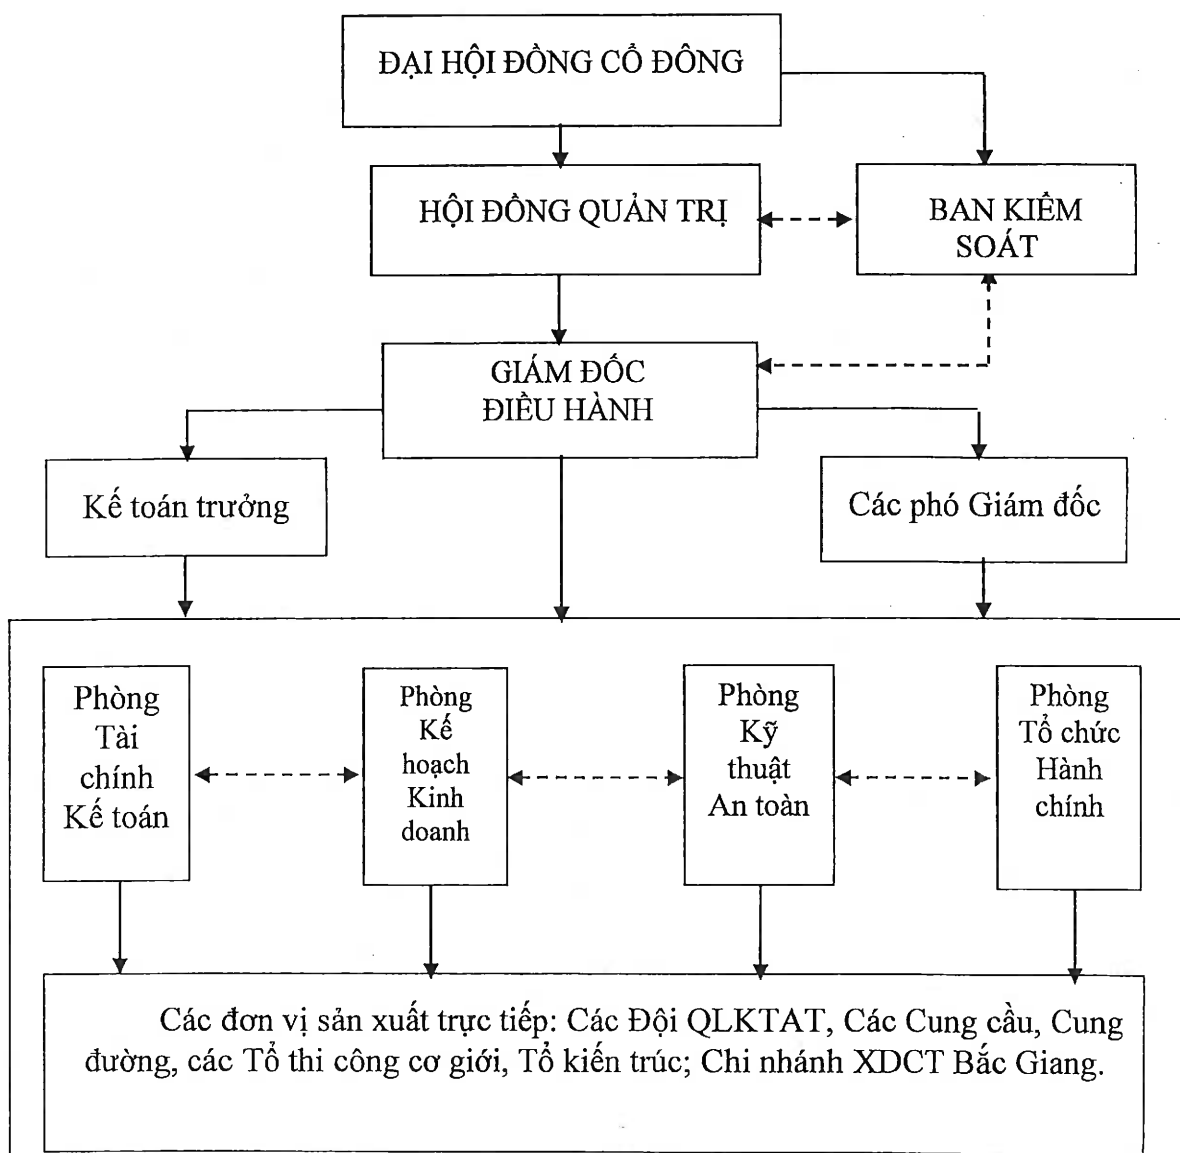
ĐẠI HỘI ĐỒNG CỔ ĐÔNG

HỘI ĐỒNG QUẢN TRỊ

BAN KIỂM SOÁT

GIÁM ĐỐC ĐIỀU HÀNH

Kế toán trưởng

Các phó Giám đốc

Phòng Tài chính Kế toán

Phòng Kế hoạch Kinh doanh

Phòng Kỹ thuật An toàn

Phòng Tổ chức Hành chính

Các đơn vị sản xuất trực tiếp: Các Đội QLKTAT, Các Cung cầu, Cung đường, các Tổ thi công cơ giới, Tổ kiến trúc; Chi nhánh XDCT Bắc Giang.